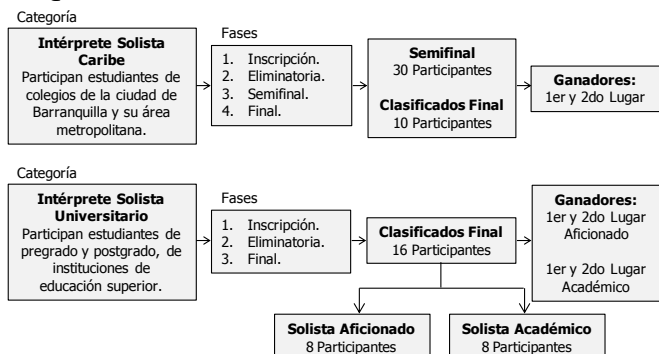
Categoría

**Intérprete Solista Caribe**
Participan estudiantes de colegios de la ciudad de Barranquilla y su área metropolitana.

Fases
1. Inscripción.
2. Eliminatoria.
3. Semifinal.
4. Final.

**Semifinal**
30 Participantes

**Clasificados Final**
10 Participantes

**Ganadores:**
1er y 2do Lugar

Categoría

**Intérprete Solista Universitario**
Participan estudiantes de pregrado y postgrado, de instituciones de educación superior.

Fases
1. Inscripción.
2. Eliminatoria.
3. Final.

**Clasificados Final**
16 Participantes

**Ganadores:**
1er y 2do Lugar Aficionado

1er y 2do Lugar Académico

**Solista Aficionado**
8 Participantes

**Solista Académico**
8 Participantes